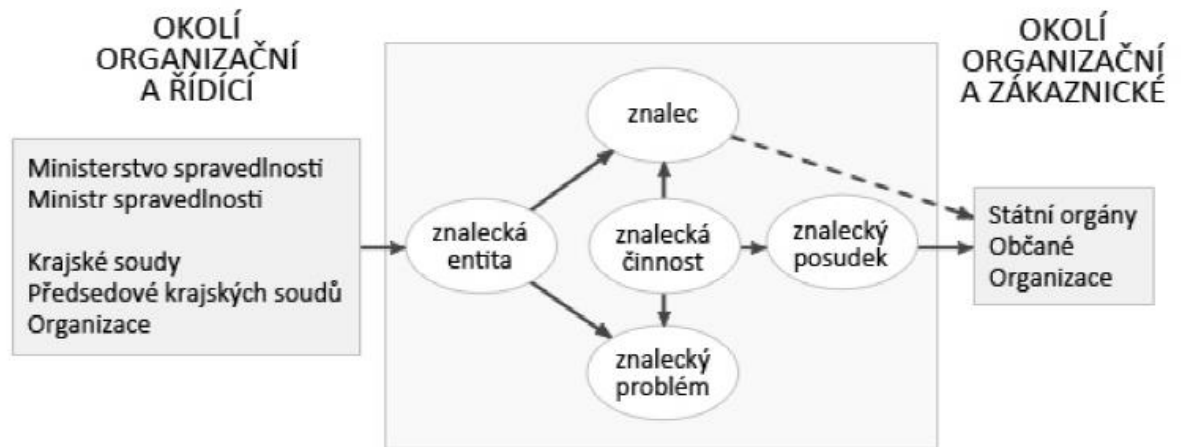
OKOLÍ ORGANIZAČNÍ A ŘÍDÍCÍ

Ministerstvo spravedlnosti
Ministr spravedlnosti

Krajské soudy
Předsedové krajských soudů
Organizace

znalec

znalecká entita

znalecká činnost

znalecký posudek

znalecký problém

OKOLÍ ORGANIZAČNÍ A ZÁKAZNICKÉ

Státní orgány
Občané
Organizace